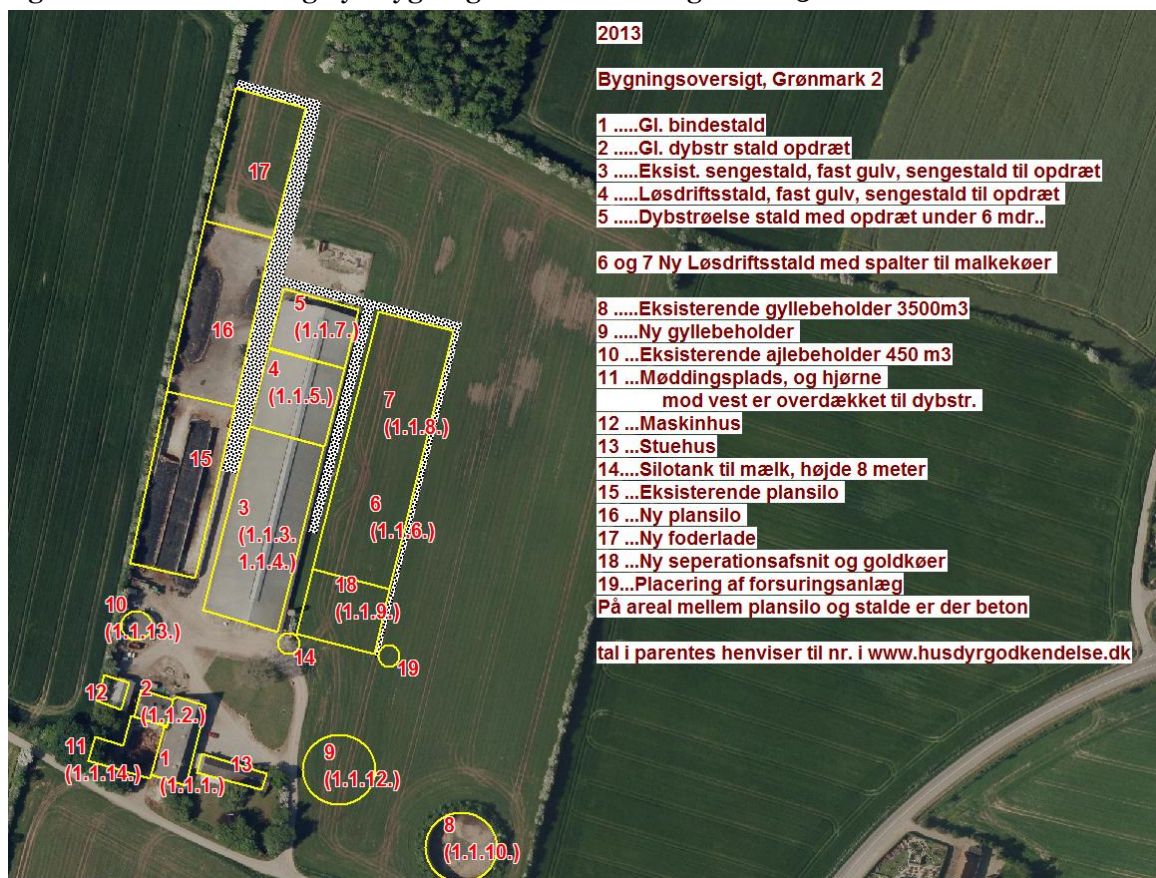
2013

Bygningsoversigt, Grønmark 2

1 .....Gl. bindestald
2 .....Gl. dybstr stald opdræt
3 .....Eksist. sengestald, fast gulv, sengestald til opdræt
4 .....Løsdriftsstald, fast gulv, sengestald til opdræt
5 .....Dybstrøelse stald med opdræt under 6 mdr..

6 og 7 Ny Løsdriftsstald med spalter til malkekøer

8 .....Eksisterende gyllebeholder 3500m3
9 .....Ny gyllebeholder
10 ...Eksisterende ajlebeholder 450 m3
11 ...Møddingsplads, og hjørne mod vest er overdækket til dybstr.
12 ...Maskinhus
13 ...Stuehus
14....Silotank til mælk, højde 8 meter
15 ...Eksisterende plansilo
16 ...Ny plansilo
17 ...Ny foderlade
18 ...Ny seperationsafsnit og goldkøer
19...Placering af forsuringsanlæg
På areal mellem plansilo og stalde er der beton

tal i parentes henviser til nr. i www.husdyrgodkendelse.dk

17
16
5 (1.1.7.)
4 (1.1.5.)
7 (1.1.8.)
15
3 (1.1.3. 1.1.4.)
6 (1.1.6.)
18 (1.1.9.)
10 (1.1.13.)
14
19
12
2 (1.1.2.)
11 (1.1.14.)
1 (1.1.1.)
13
9 (1.1.12.)
8 (1.1.10.)